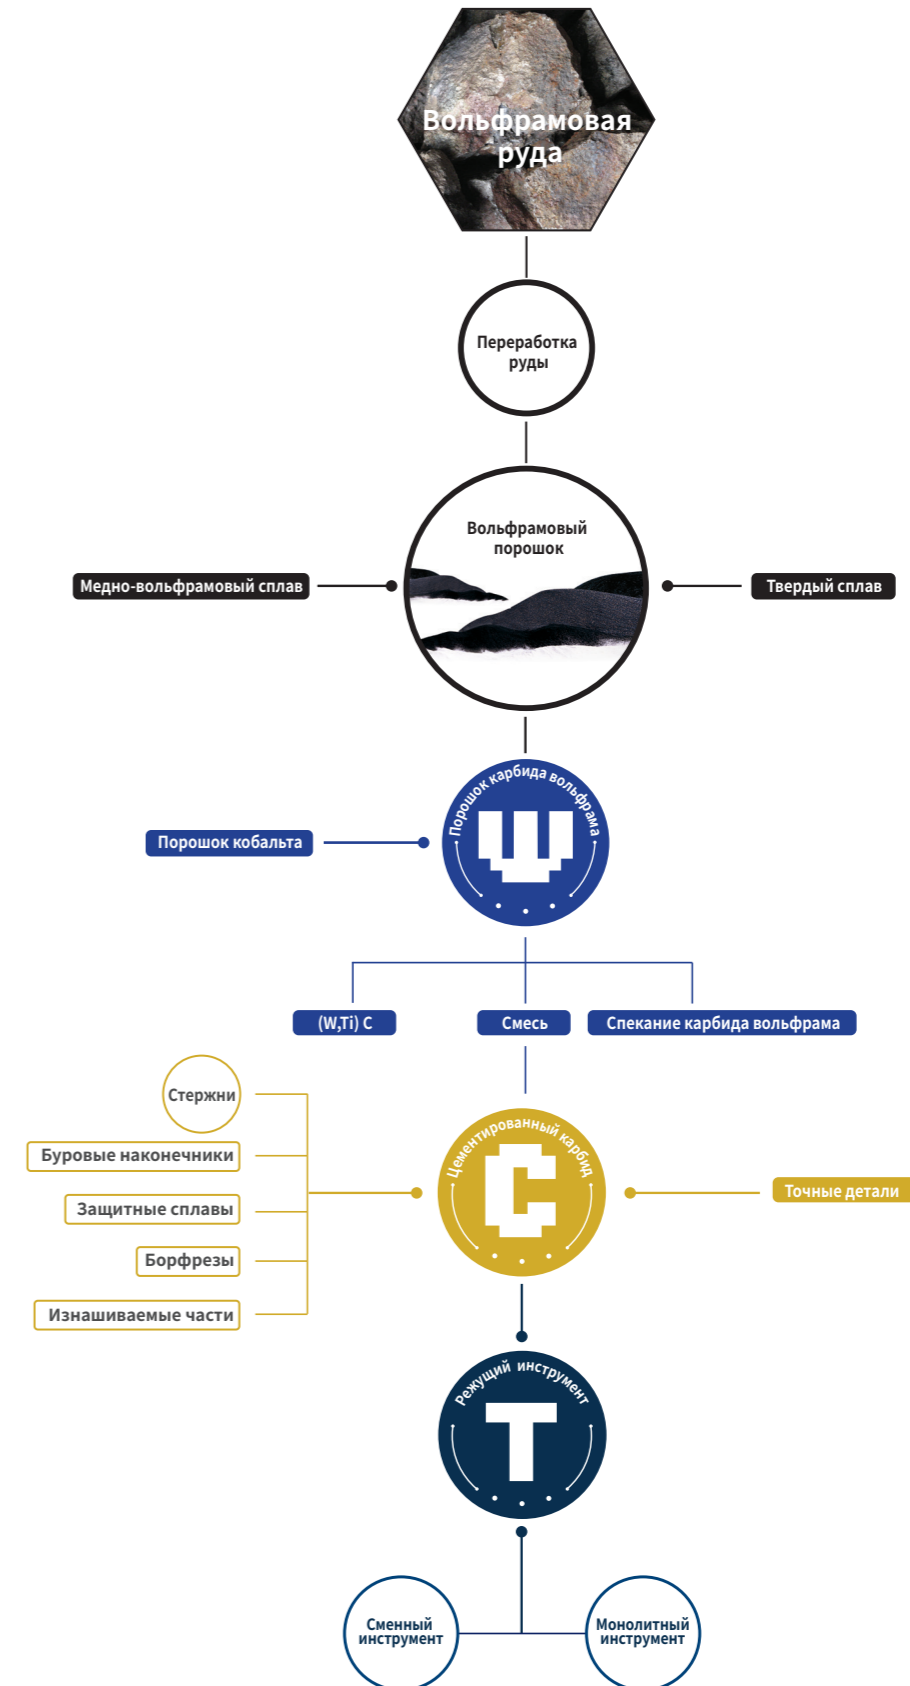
Вольфрамовая руда

Переработка руды

Вольфрамовый порошок

Медно-вольфрамовый сплав

Твердый сплав

Порошок карбида вольфрама

Ш

Порошок кобальта

(W,Ti) C

Смесь

Спекание карбида вольфрама

Стержни

Буровые наконечники

Защитные сплавы

Борфрезы

Изнашиваемые части

Цементированный карбид

C

Точные детали

Режущий инструмент

T

Сменный инструмент

Монолитный инструмент